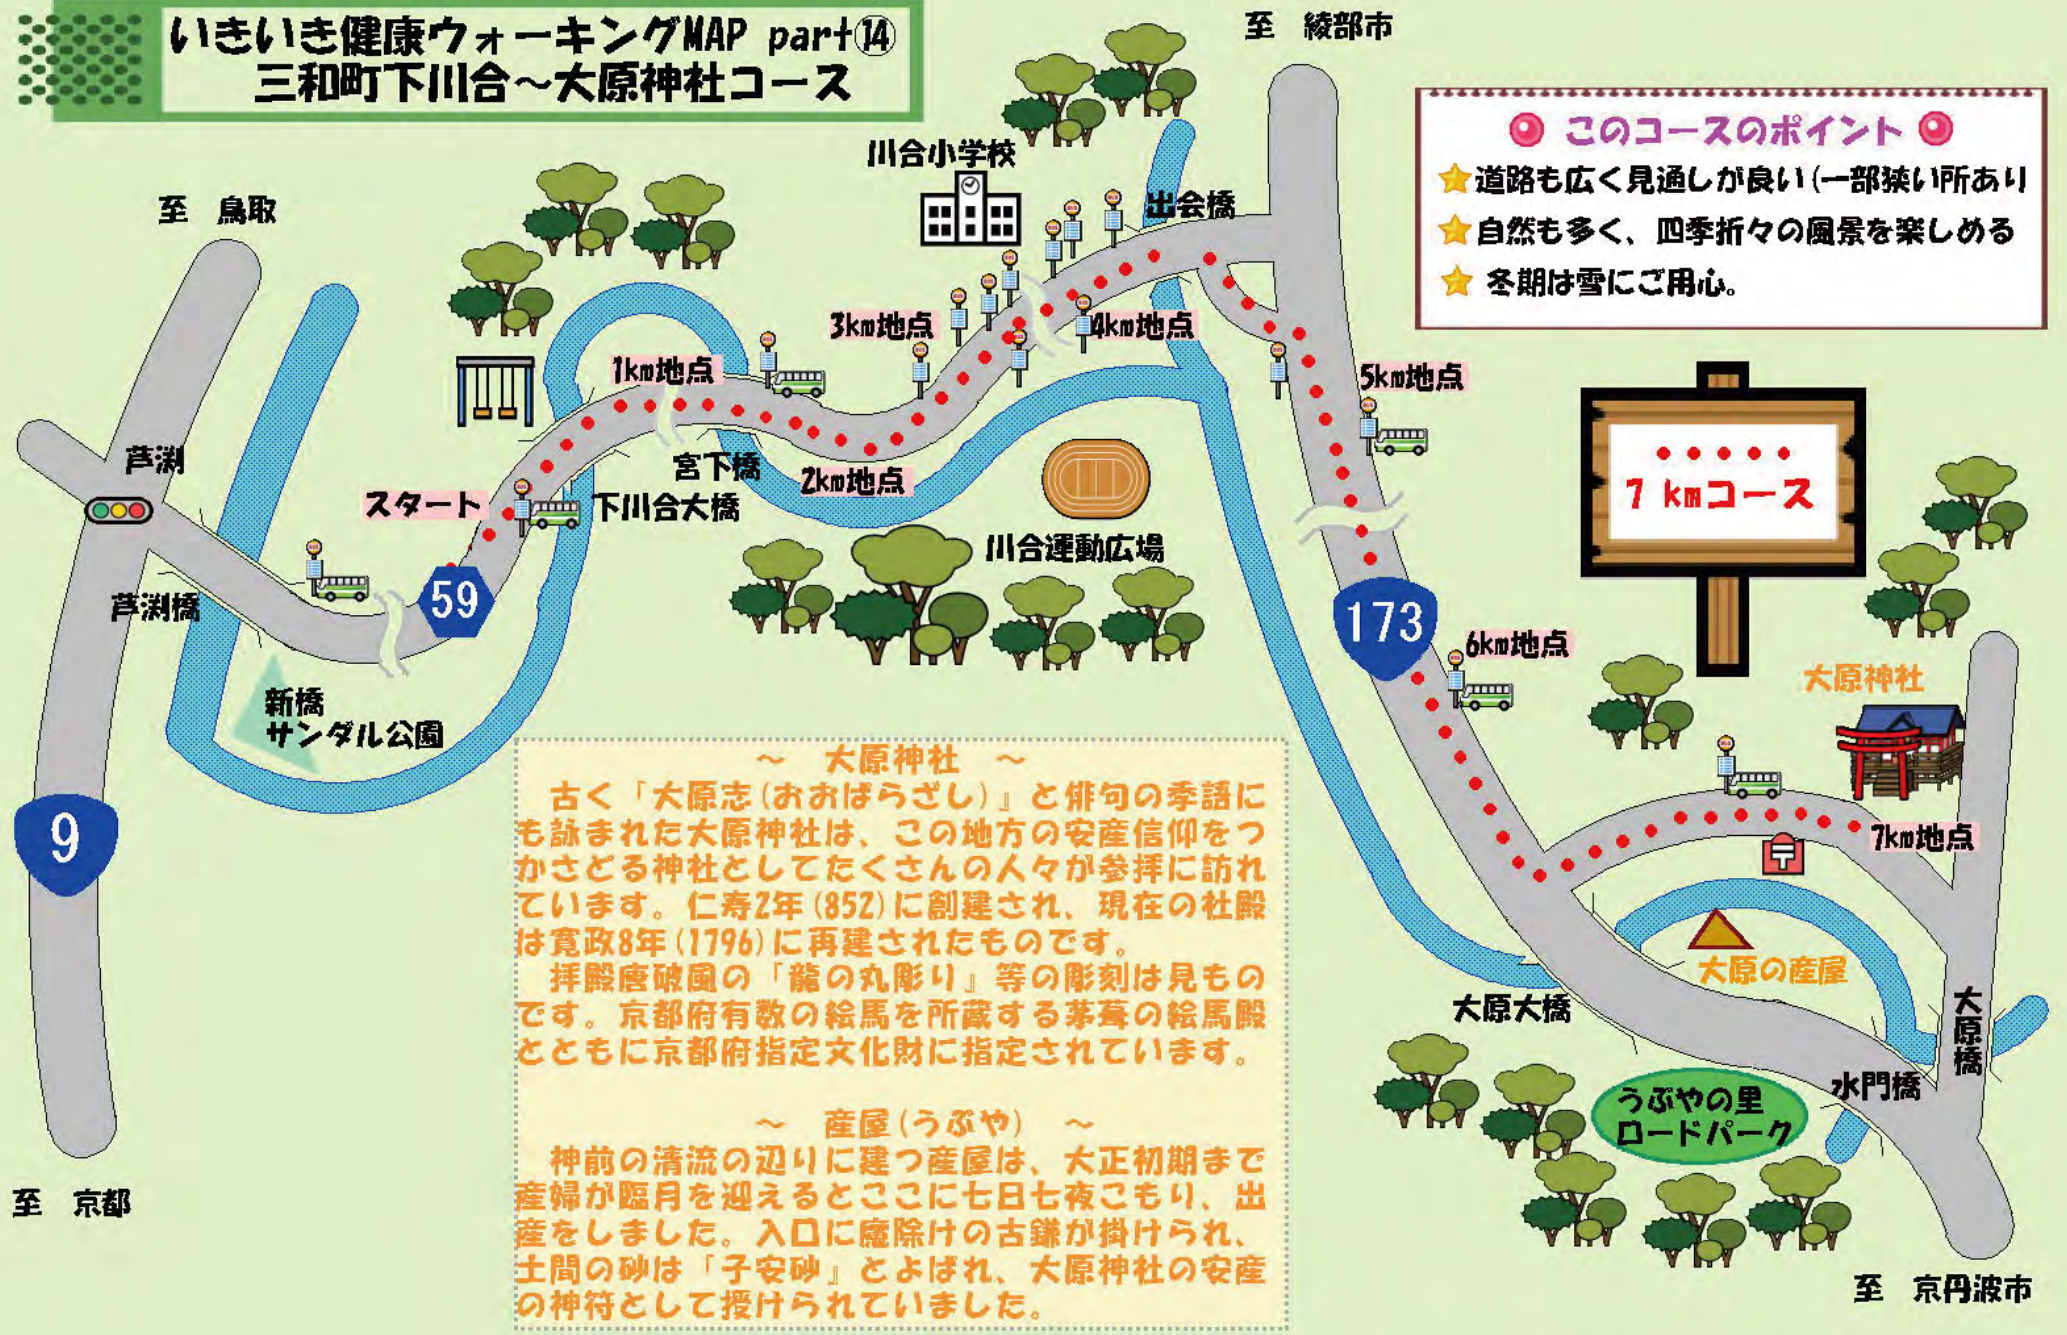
いきいき健康ウォーキングMAP part⑭
三和町下川合～大原神社コース

至 綾部市

このコースのポイント
道路も広く見通しが良い(一部狭い所あり
自然も多く、四季折々の風景を楽しめる
冬期は雪にご用心。

至 鳥取

川合小学校
出会橋
3km地点
4km地点
1km地点
5km地点
芦渕
宮下橋
2km地点
スタート
下川合大橋
川合運動広場
7 kmコース
59
芦渕橋
173
6km地点
新橋
サンダル公園
大原神社
9

～ 大原神社 ～
古く「大原志(おおばらざし)」と俳句の季語にも詠まれた大原神社は、この地方の安産信仰をつかさどる神社としてたくさんの人々が参拝に訪れています。仁寿2年(852)に創建され、現在の社殿は寛政8年(1796)に再建されたものです。
拝殿唐破風の「龍の丸彫り」等の彫刻は見ものです。京都府有数の絵馬を所蔵する茅葺の絵馬殿とともに京都府指定文化財に指定されています。

～ 産屋(うぶや) ～
神前の清流の辺りに建つ産屋は、大正初期まで産婦が臨月を迎えるとここに七日七夜こもり、出産をしました。入口に魔除けの古鎌が掛けられ、土間の砂は「子安砂」とよばれ、大原神社の安産の神符として授けられていました。

7km地点
大原の産屋
大原大橋
大原橋
水門橋
うぶやの里
ロードパーク

至 京都
至 京丹波市